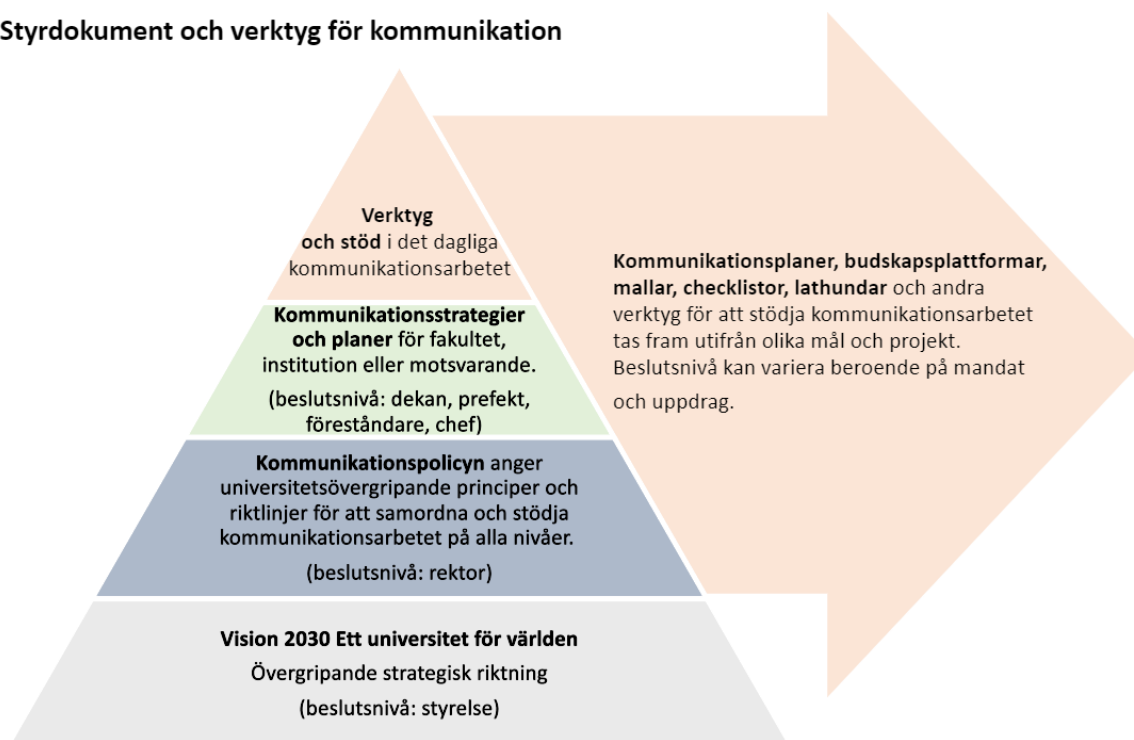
Styrdokument och verktyg för kommunikation

Verktyg och stöd i det dagliga kommunikationsarbetet

Kommunikationsstrategier och planer för fakultet, institution eller motsvarande.

(beslutsnivå: dekan, prefekt, föreståndare, chef)

Kommunikationspolicyn anger universitetsövergripande principer och riktlinjer för att samordna och stödja kommunikationsarbetet på alla nivåer.

(beslutsnivå: rektor)

Vision 2030 Ett universitet för världen

Övergripande strategisk riktning

(beslutsnivå: styrelse)

Kommunikationsplaner, budskapsplattformar, mallar, checklistor, lathundar och andra verktyg för att stödja kommunikationsarbetet tas fram utifrån olika mål och projekt. Beslutsnivå kan variera beroende på mandat och uppdrag.